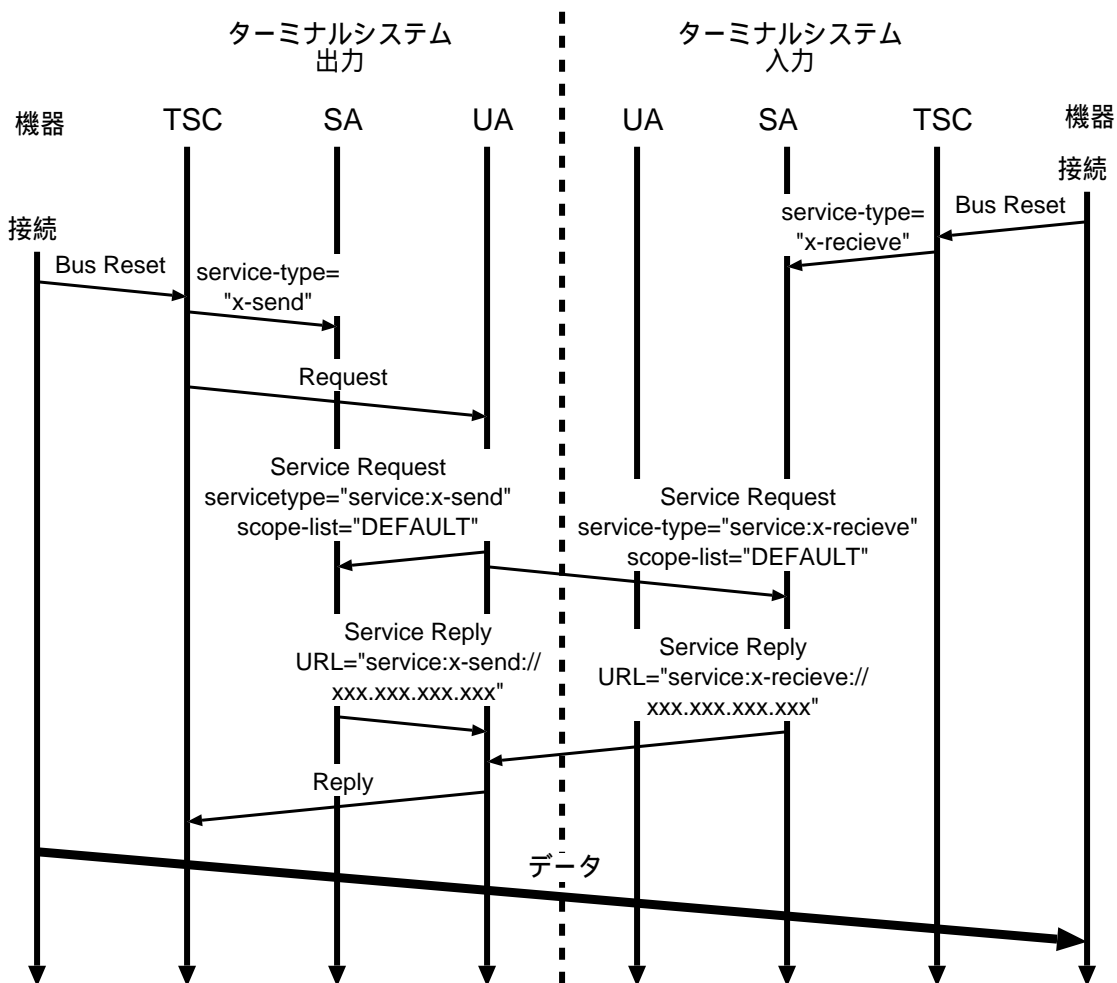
ターミナルシステム
出力

ターミナルシステム
入力

機器

TSC

SA

UA

UA

SA

TSC

機器

接続

service-type=
"x-recieve"

Bus Reset

接続

Bus Reset

service-type=
"x-send"

Request

Service Request
servicetype="service:x-send"
scope-list="DEFAULT"

Service Request
service-type="service:x-recieve"
scope-list="DEFAULT"

Service Reply
URL="service:x-send://
xxx.xxx.xxx.xxx"

Service Reply
URL="service:x-recieve://
xxx.xxx.xxx.xxx"

Reply

データ